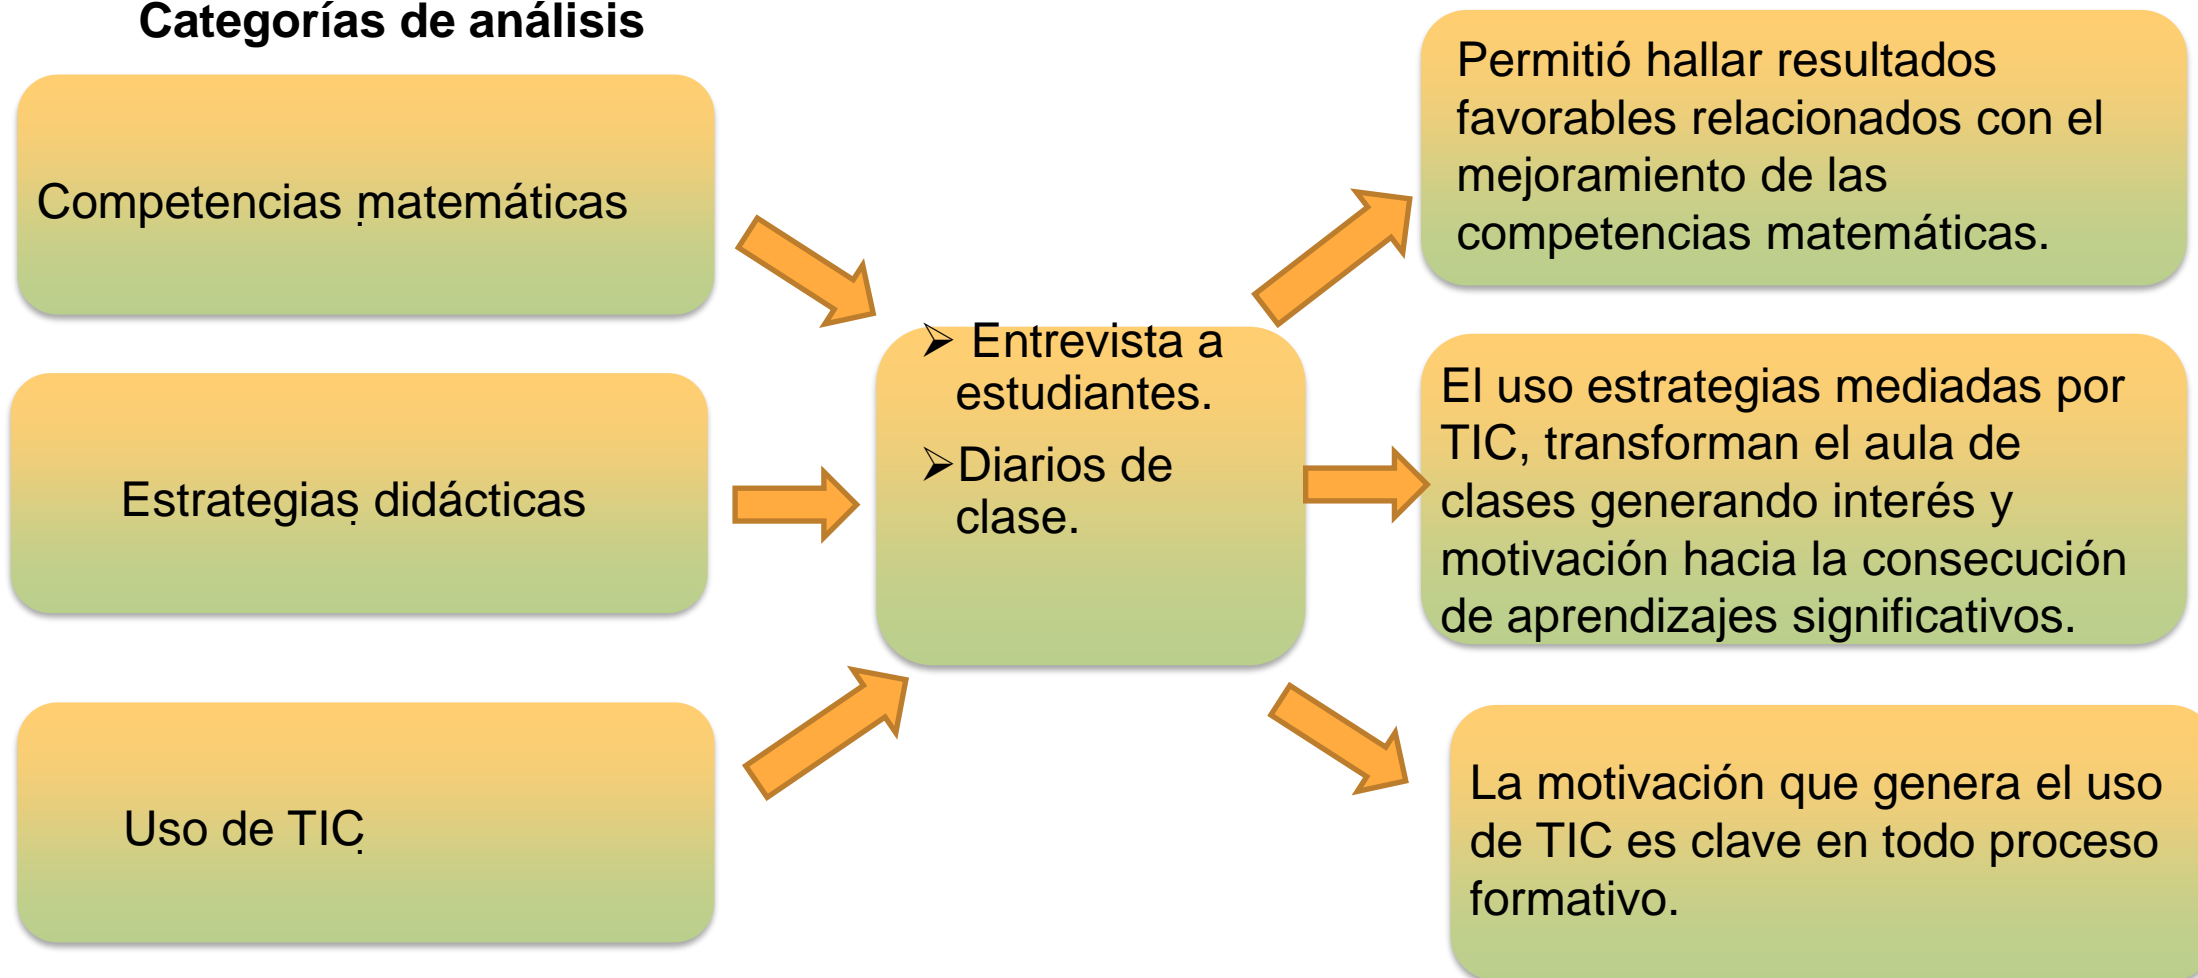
Categorías de análisis

Competencias matemáticas

Estrategias didácticas

Uso de TIC

➢ Entrevista a estudiantes.

➢ Diarios de clase.

Permitió hallar resultados favorables relacionados con el mejoramiento de las competencias matemáticas.

El uso estrategias mediadas por TIC, transforman el aula de clases generando interés y motivación hacia la consecución de aprendizajes significativos.

La motivación que genera el uso de TIC es clave en todo proceso formativo.